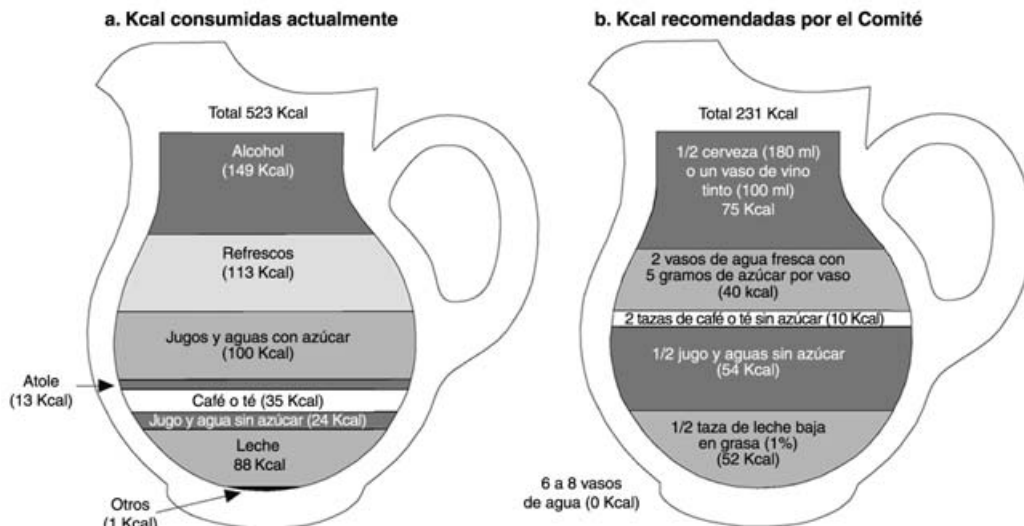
a. Kcal consumidas actualmente

Total 523 Kcal

Alcohol (149 Kcal)

Refrescos (113 Kcal)

Jugos y aguas con azúcar (100 Kcal)

Atole (13 Kcal)

Café o té (35 Kcal)

Jugo y agua sin azúcar (24 Kcal)

Leche 88 Kcal

Otros (1 Kcal)

b. Kcal recomendadas por el Comité

Total 231 Kcal

1/2 cerveza (180 ml) o un vaso de vino tinto (100 ml) 75 Kcal

2 vasos de agua fresca con 5 gramos de azúcar por vaso (40 kcal)

2 tazas de café o té sin azúcar (10 Kcal)

1/2 jugo y aguas sin azúcar (54 Kcal)

1/2 taza de leche baja en grasa (1%) (52 Kcal)

6 a 8 vasos de agua (0 Kcal)